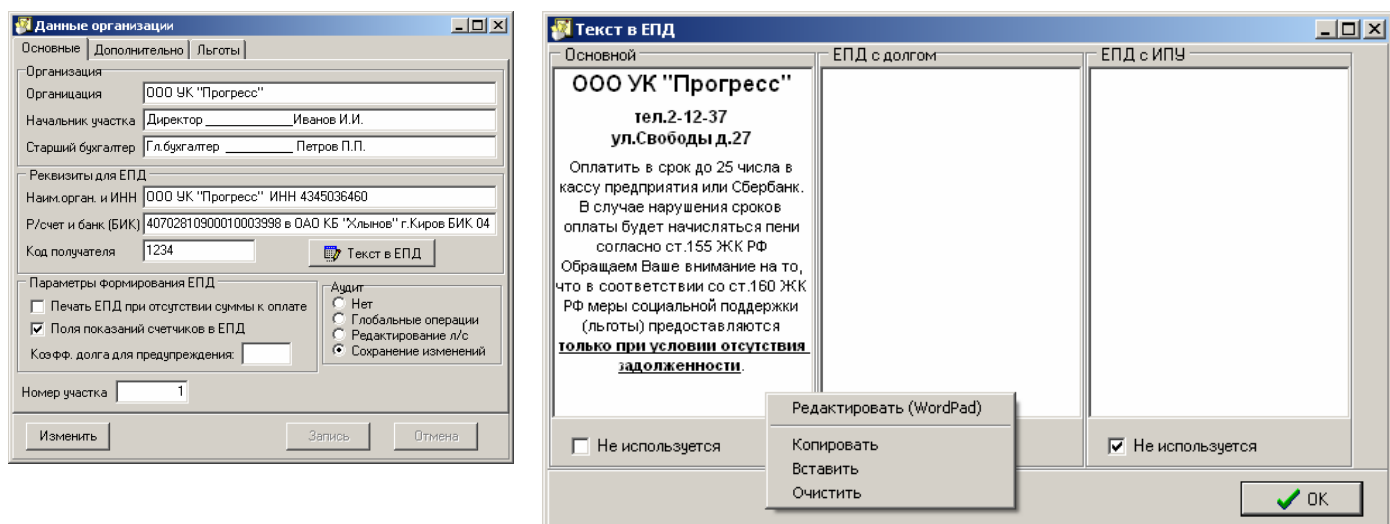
Данные организации

Основные | Дополнительно | Льготы

Организация
Организация: ООО УК "Прогресс"
Начальник участка: Директор ____________Иванов И.И.
Старший бухгалтер: Гл.бухгалтер _________ Петров П.П.

Реквизиты для ЕПД
Наим.орган. и ИНН: ООО УК "Прогресс" ИНН 4345036460
Р/счет и банк (БИК): 40702810900010003998 в ОАО КБ "Хлынов" г.Киров БИК 04
Код получателя: 1234
Текст в ЕПД

Параметры формирования ЕПД
Печать ЕПД при отсутствии суммы к оплате
Поля показаний счетчиков в ЕПД
Коэфф. долга для предупреждения:

Аудит
Нет
Глобальные операции
Редактирование л/с
Сохранение изменений

Номер участка: 1

Изменить
Запись
Отмена

Текст в ЕПД

Основной

ООО УК "Прогресс"

тел.2-12-37
ул.Свободы д.27

Оплатить в срок до 25 числа в кассу предприятия или Сбербанк. В случае нарушения сроков оплаты будет начисляться пени согласно ст.155 ЖК РФ Обращаем Ваше внимание на то, что в соответствии со ст.160 ЖК РФ меры социальной поддержки (льготы) предоставляются **только при условии отсутствия задолженности**.

Не используется

ЕПД с долгом

ЕПД с ИПУ

Не используется

Редактировать (WordPad)
Копировать
Вставить
Очистить

OK